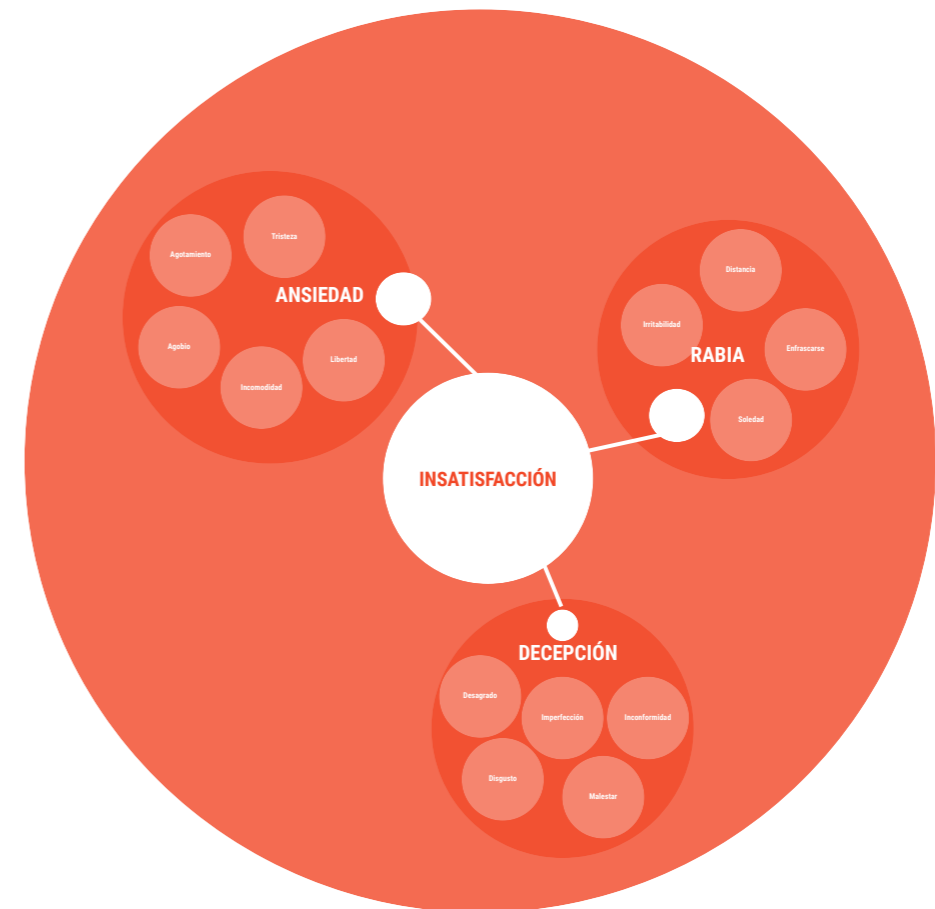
INSATISFACCIÓN

ANSIEDAD

Agotamiento

Tristeza

Agobio

Incomodidad

Libertad

RABIA

Distancia

Irritabilidad

Enfrascarse

Soledad

DECEPCIÓN

Desagrado

Imperfección

Inconformidad

Disgusto

Malestar